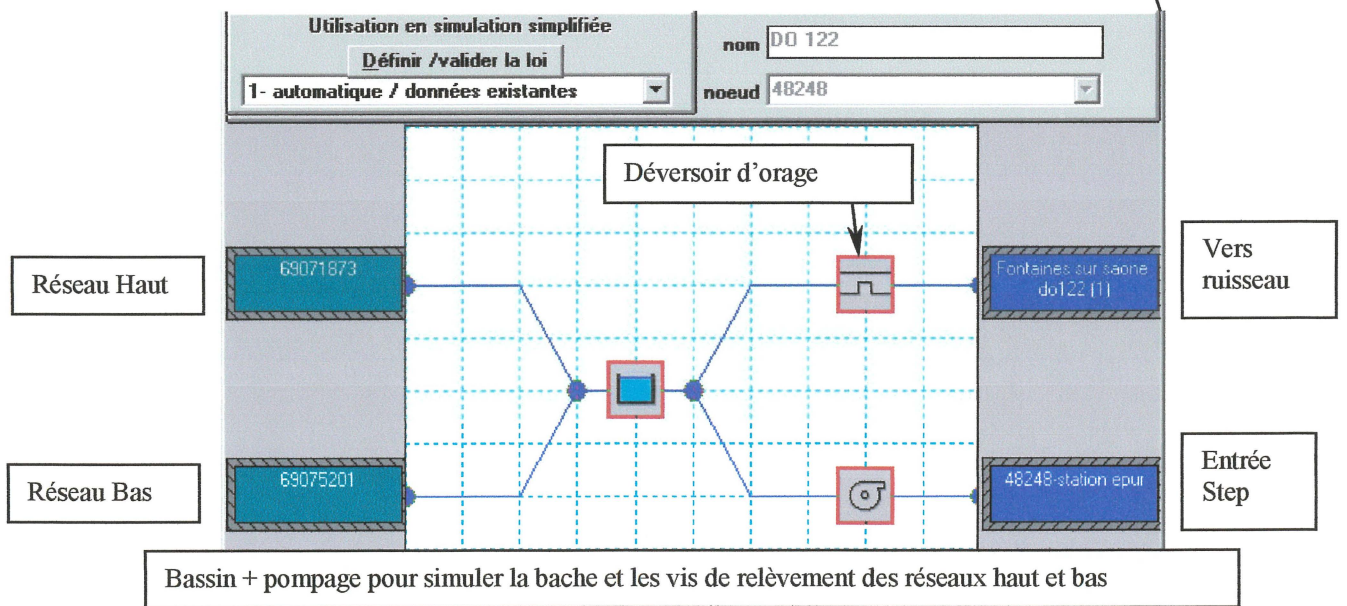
Utilisation en simulation simplifiée

Définir /valider la loi

1- automatique / données existantes

nom DO 122

noeud 48248

Déversoir d'orage

Réseau Haut

69071873

Fontaines sur saone do122 (1)

Vers ruisseau

Réseau Bas

69075201

48248-station epur

Entrée Step

Bassin + pompage pour simuler la bache et les vis de relèvement des réseaux haut et bas